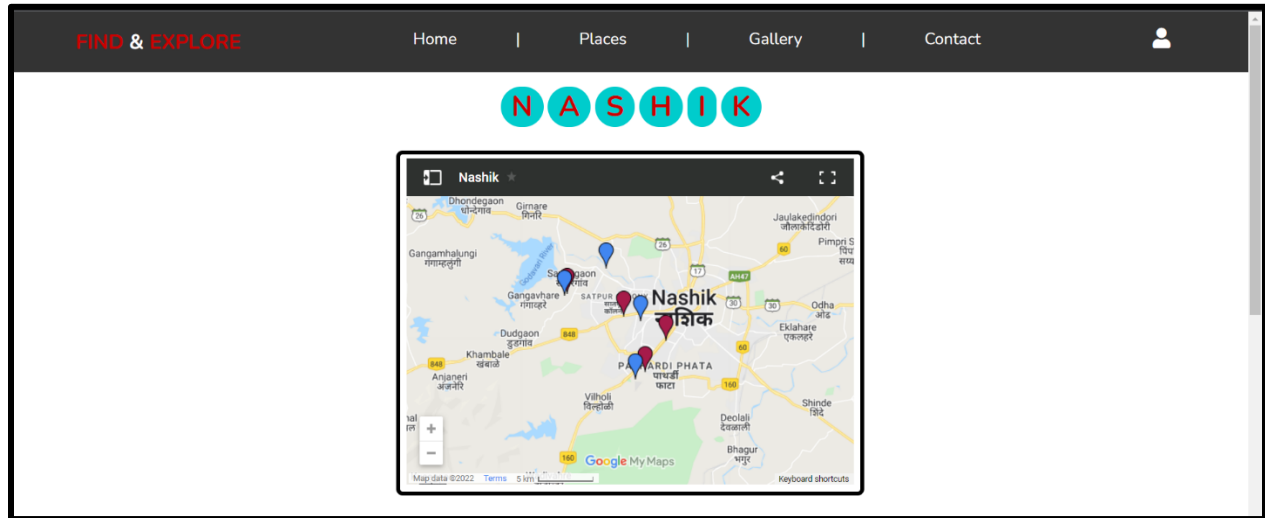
FIND & EXPLORE

Home | Places | Gallery | Contact

N A S H I K

Nashik

Dhondegaon धोंडेगांव
Girnare गिरनारे
Jaulakedindori जौलकेदिंडोरी
Pimpri S
Gangamhalungi गंगाम्हाळुंगी
Sa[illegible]gaon
Gangavhare गंगाव्हरे
SATPUR
Nashik नाशिक
Odha
Eklahare एकलहरे
Dudgaon दुडगांव
Khambale खंबाळे
Anjaneri अंजनेरी
PATHARDI PHATA पाथर्डी फाटा
Vilholi विल्होळी
Deolali देवळाली
Shinde शिंदे
Bhagur भगूर
26
17
AH47
30
50
60
848
160

+
−
Google My Maps
Map data ©2022 Terms 5 km
Keyboard shortcuts